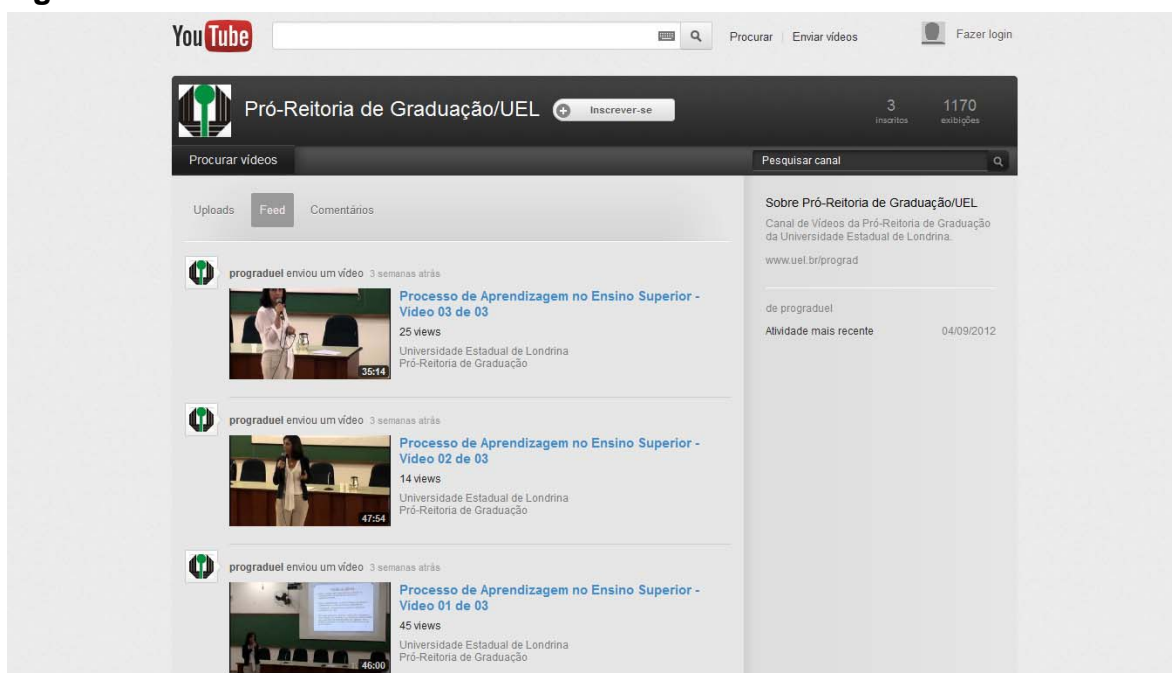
YouTube

Procurar | Enviar vídeos

Fazer login

Pró-Reitoria de Graduação/UEL

Inscrever-se

3 inscritos

1170 exibições

Procurar vídeos

Pesquisar canal

Uploads Feed Comentários

prograduel enviou um vídeo 3 semanas atrás

Processo de Aprendizagem no Ensino Superior - Vídeo 03 de 03

25 views

Universidade Estadual de Londrina
Pró-Reitoria de Graduação

35:14

prograduel enviou um vídeo 3 semanas atrás

Processo de Aprendizagem no Ensino Superior - Vídeo 02 de 03

14 views

Universidade Estadual de Londrina
Pró-Reitoria de Graduação

47:54

prograduel enviou um vídeo 3 semanas atrás

Processo de Aprendizagem no Ensino Superior - Vídeo 01 de 03

45 views

Universidade Estadual de Londrina
Pró-Reitoria de Graduação

46:00

Sobre Pró-Reitoria de Graduação/UEL

Canal de Vídeos da Pró-Reitoria de Graduação da Universidade Estadual de Londrina.

www.uel.br/prograd

de prograduel

Atividade mais recente 04/09/2012